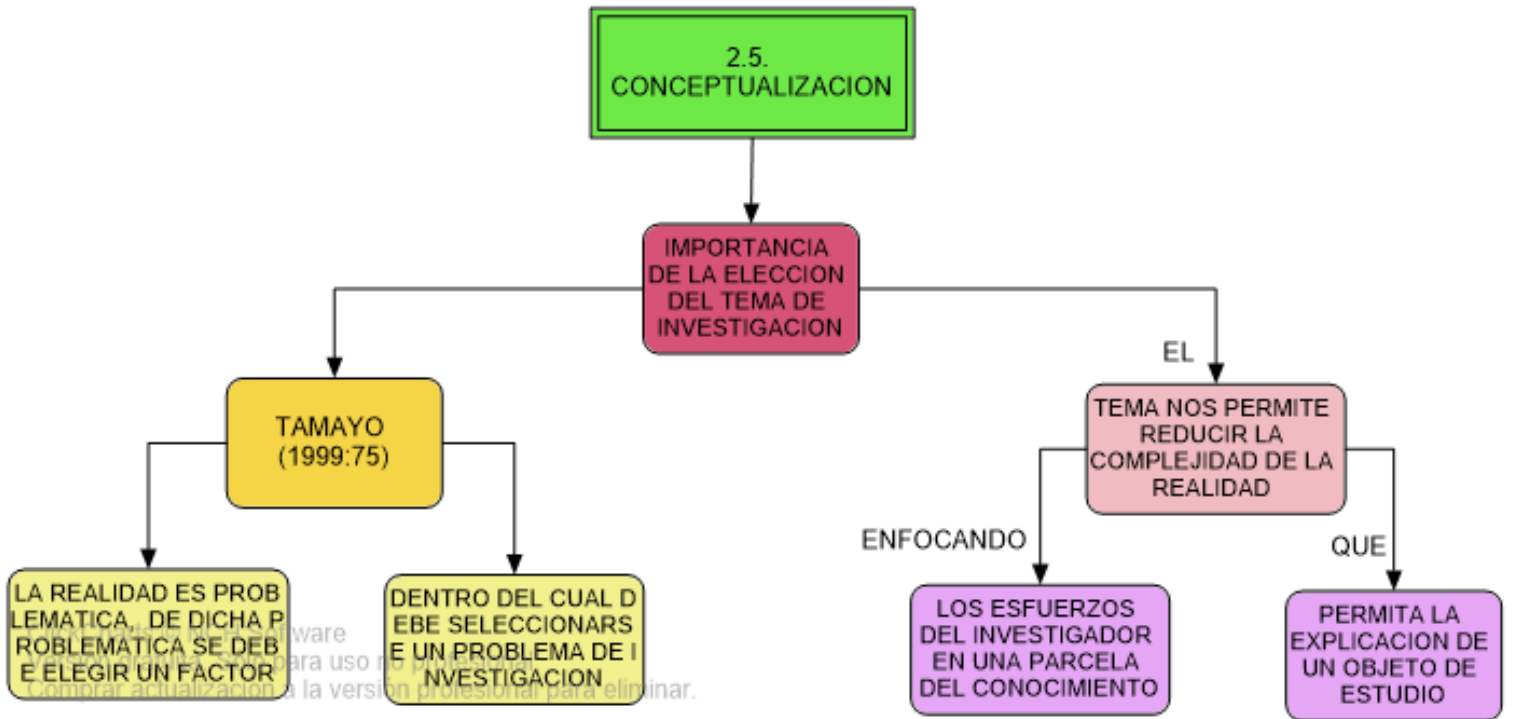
2.5. CONCEPTUALIZACION

IMPORTANCIA DE LA ELECCION DEL TEMA DE INVESTIGACION

TAMAYO (1999:75)

EL

TEMA NOS PERMITE REDUCIR LA COMPLEJIDAD DE LA REALIDAD

LA REALIDAD ES PROB LEMATICA, DE DICHA P ROBLEMATICA SE DEB E ELEGIR UN FACTOR

DENTRO DEL CUAL D EBE SELECCIONARS E UN PROBLEMA DE I NVESTIGACION

ENFOCANDO

QUE

LOS ESFUERZOS DEL INVESTIGADOR EN UNA PARCELA DEL CONOCIMIENTO

PERMITA LA EXPLICACION DE UN OBJETO DE ESTUDIO

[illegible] software
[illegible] para uso no profesional.
Comprar actualización a la versión profesional para eliminar.